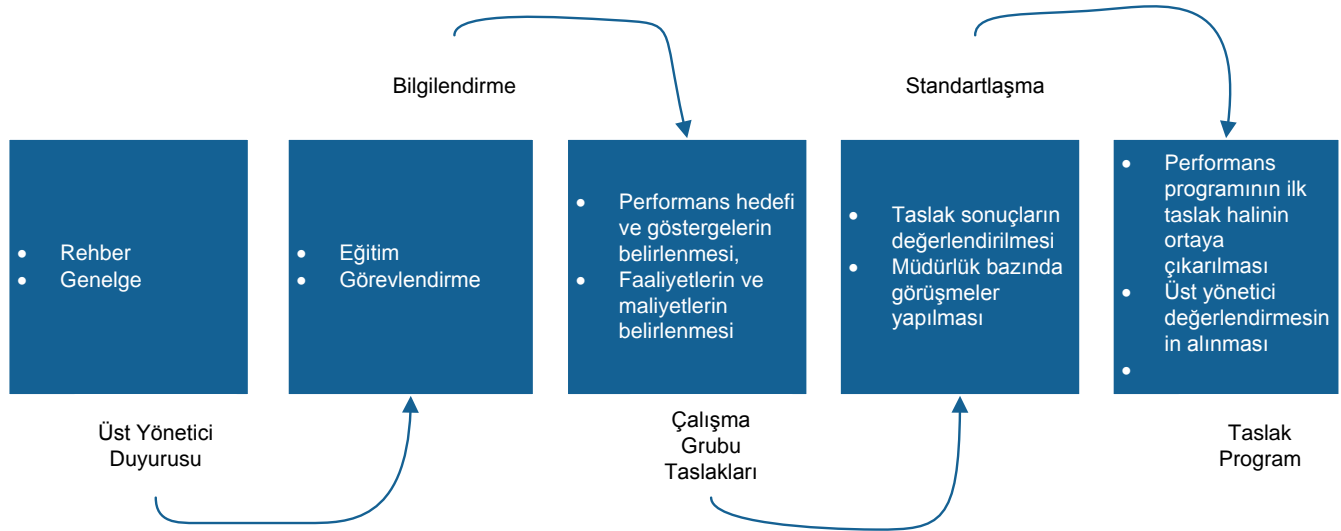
Bilgilendirme

Standartlaşma

- Rehber
- Genelge

- Eğitim
- Görevlendirme

- Performans hedefi ve göstergelerin belirlenmesi,
- Faaliyetlerin ve maliyetlerin belirlenmesi

- Taslak sonuçların değerlendirilmesi
- Müdürlük bazında görüşmeler yapılması

- Performans programının ilk taslak halinin ortaya çıkarılması
- Üst yönetici değerlendirmesin in alınması
-

Üst Yönetici Duyurusu

Çalışma Grubu Taslakları

Taslak Program